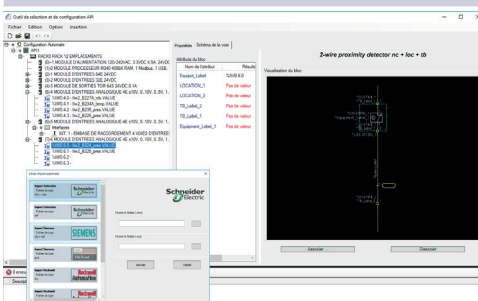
Outil de sélection et de configuration API

Fichier Edition Option Insertion

Configuration Automate
API 1
RACK RACK 12 EMPLACEMENTS
(0)-1 MODULE D'ALIMENTATION 120-240VAC, 3.3VDC 4.5A, 24VDC
(1)-0 MODULE PROCESSEUR 8GAO 4096K RAM, 1 Modbus, 1 USB
(2)-1 MODULE D'ENTREES 64E 24VDC
(2)-2 MODULE D'ENTREES 32E 24VDC
(4)-3 MODULE DE SORTIES TOR 64S 24VDC 0.1A
(5)-4 MODULE D'ENTREES ANALOGIQUE 4E ±10V, 0..10V, 0..5V, 1..
%IW0.4.0 - 0 - ou2_B224_temp.VALUE
%IW0.4.1 - 0 - ou2_B224A_temp.VALUE
%IW0.4.2 - 0 - ou2_B225_pres.VALUE
%IW0.4.3 - 0 - ou2_B226_pres.VALUE
(6)-5 MODULE D'ENTREES ANALOGIQUE 4E ±10V, 0..10V, 0..5V, 1..
Interfaces
INT 1 - EMBASE DE RACCORDEMENT 4 VOIES D'ENTREE
(7)-6 MODULE D'ENTREES ANALOGIQUE 4E ±10V, 0..10V, 0..5V, 1..
%IW0.6.0 - 0 - ou2_B224_pres.VALUE
%IW0.6.1 - 0 - ou2_B225_pres.VALUE
%IW0.6.2 -
%IW0.6.3 -

Propriétés | Schéma de la voie

Attributs du bloc

| Nom de l'attribut | Résultat |
|---|---|
| Equipment_Label | %IW0.6.0 |
| LOCATION_1 | Pas de valeur |
| LOCATION_2 | Pas de valeur |
| TB_Label_2 | Pas de valeur |
| TB_Label_1 | Pas de valeur |
| Equipment_Label_1 | Pas de valeur |

2-wire proximity detector nc + loc + tb

Visualisation du bloc

Associer

Dissocier

Choix import externe

Import Schneider
Fichier de type xlsx
Schneider Electric

Import Siemens
Fichier de type xlsx
SIEMENS

Import Rockwell
Rockwell Automation

Schneider Electric

Choisir le fichier Label

Choisir le fichier Loca

Annuler

Valider

0 erreur

Descript